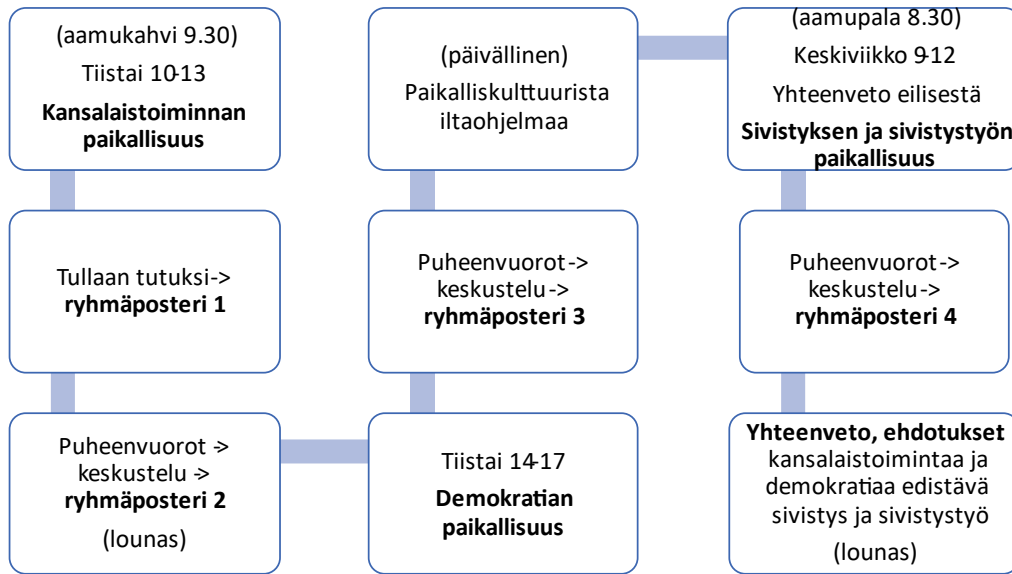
(aamukahvi 9.30)
Tiistai 10-13
**Kansalaistoiminnan paikallisuus**

Tullaan tutuksi-> **ryhmäposteri 1**

Puheenvuorot -> keskustelu -> **ryhmäposteri 2**
(lounas)

Tiistai 14-17
**Demokratian paikallisuus**

Puheenvuorot -> keskustelu -> **ryhmäposteri 3**

(päivällinen)
Paikalliskulttuurista iltaohjelmaa

(aamupala 8.30)
Keskiviikko 9-12
Yhteenveto eilisestä
**Sivistyksen ja sivistystyön paikallisuus**

Puheenvuorot -> keskustelu -> **ryhmäposteri 4**

**Yhteenveto, ehdotukset** kansalaistoimintaa ja demokratiaa edistävä sivistys ja sivistystyö
(lounas)